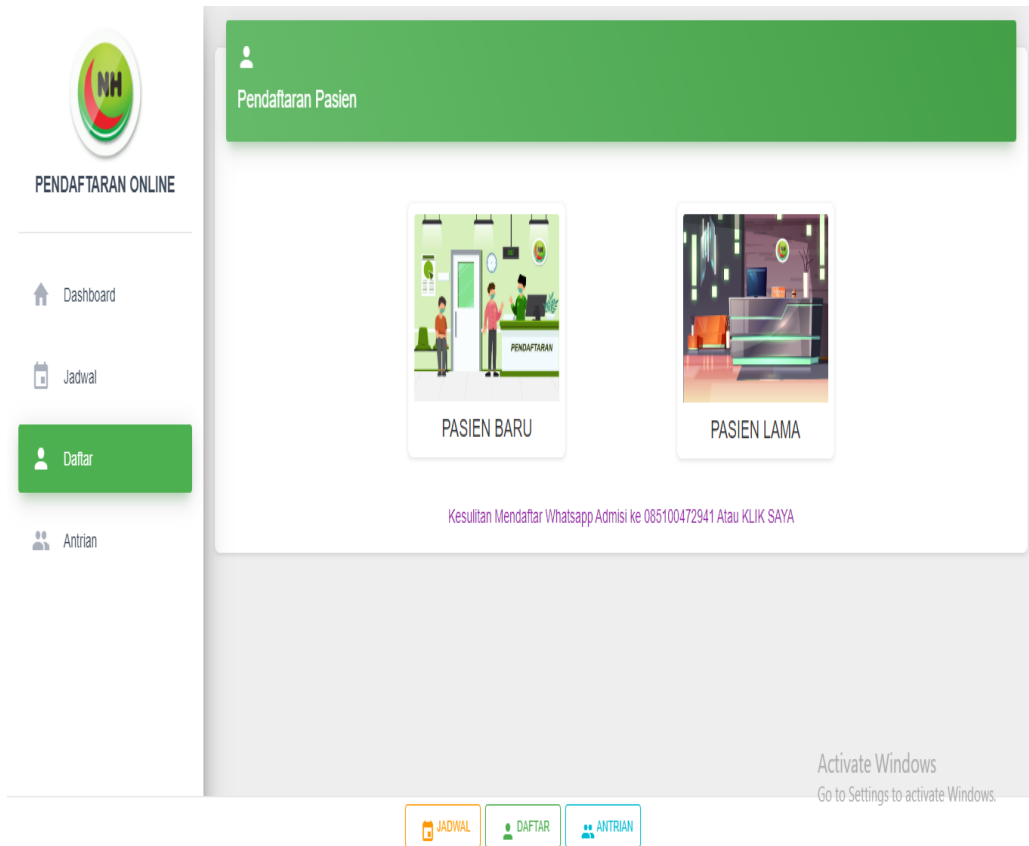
NH

PENDAFTARAN ONLINE

Dashboard

Jadwal

Daftar

Antrian

Pendaftaran Pasien

PENDAFTARAN

PASIEN BARU

PASIEN LAMA

Kesulitan Mendaftar Whatsapp Admisi ke 085100472941 Atau KLIK SAYA

Activate Windows
Go to Settings to activate Windows.

JADWAL

DAFTAR

ANTRIAN